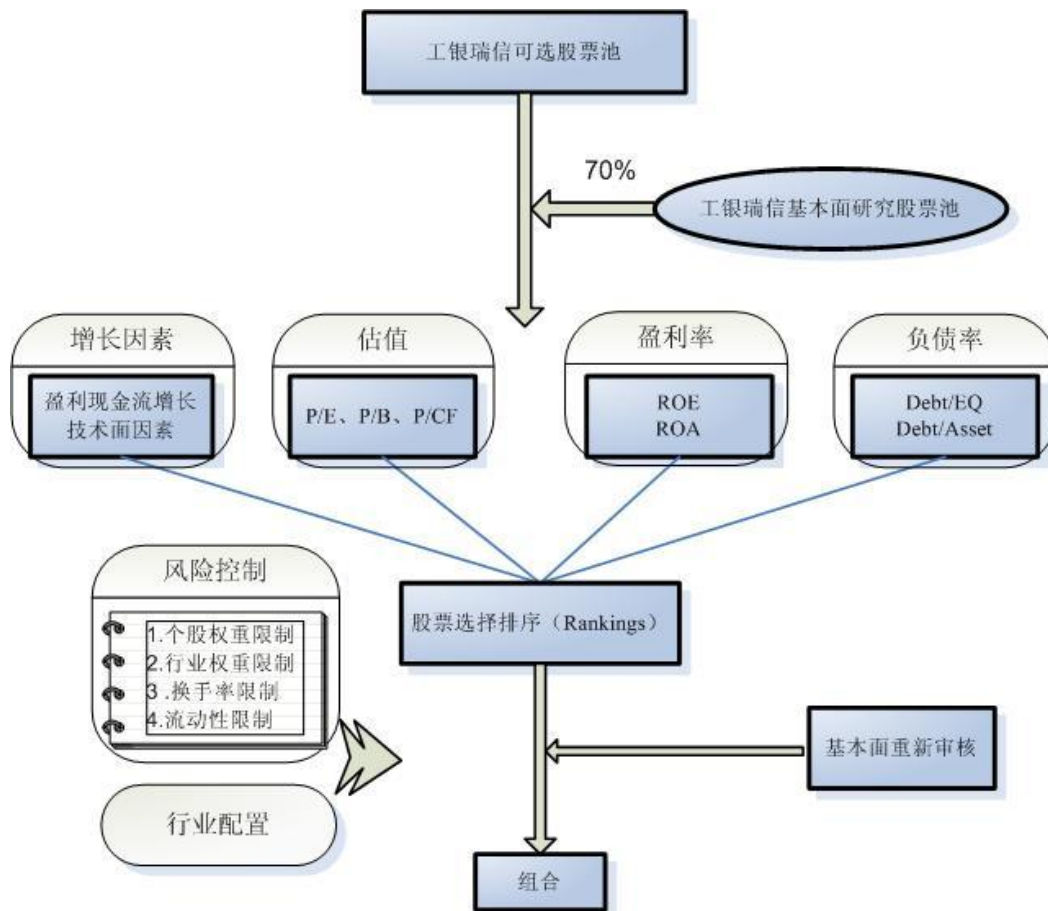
工银瑞信可选股票池

70%

工银瑞信基本面研究股票池

增长因素

盈利现金流增长
技术面因素

估值

P/E、P/B、P/CF

盈利率

ROE
ROA

负债率

Debt/EQ
Debt/Asset

风险控制

1.个股权重限制
2.行业权重限制
3 .换手率限制
4.流动性限制

股票选择排序（Rankings）

行业配置

基本面重新审核

组合